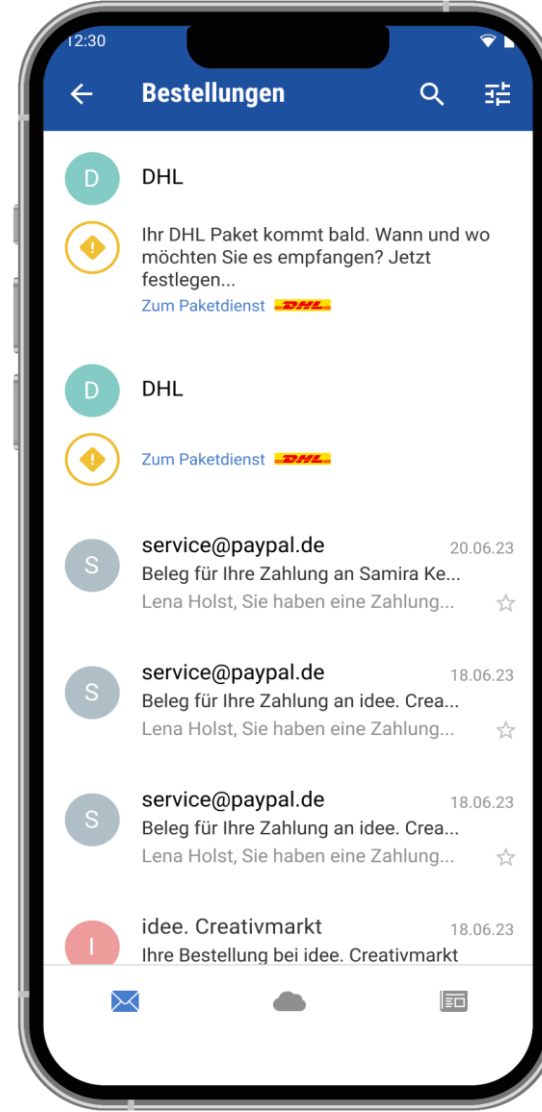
12:30

Bestellungen

D
DHL

Ihr DHL Paket kommt bald. Wann und wo möchten Sie es empfangen? Jetzt festlegen...
Zum Paketdienst DHL

D
DHL

Zum Paketdienst DHL

S
service@paypal.de 20.06.23
Beleg für Ihre Zahlung an Samira Ke...
Lena Holst, Sie haben eine Zahlung...

S
service@paypal.de 18.06.23
Beleg für Ihre Zahlung an idee. Crea...
Lena Holst, Sie haben eine Zahlung...

S
service@paypal.de 18.06.23
Beleg für Ihre Zahlung an idee. Crea...
Lena Holst, Sie haben eine Zahlung...

I
idee. Creativmarkt 18.06.23
Ihre Bestellung bei idee. Creativmarkt